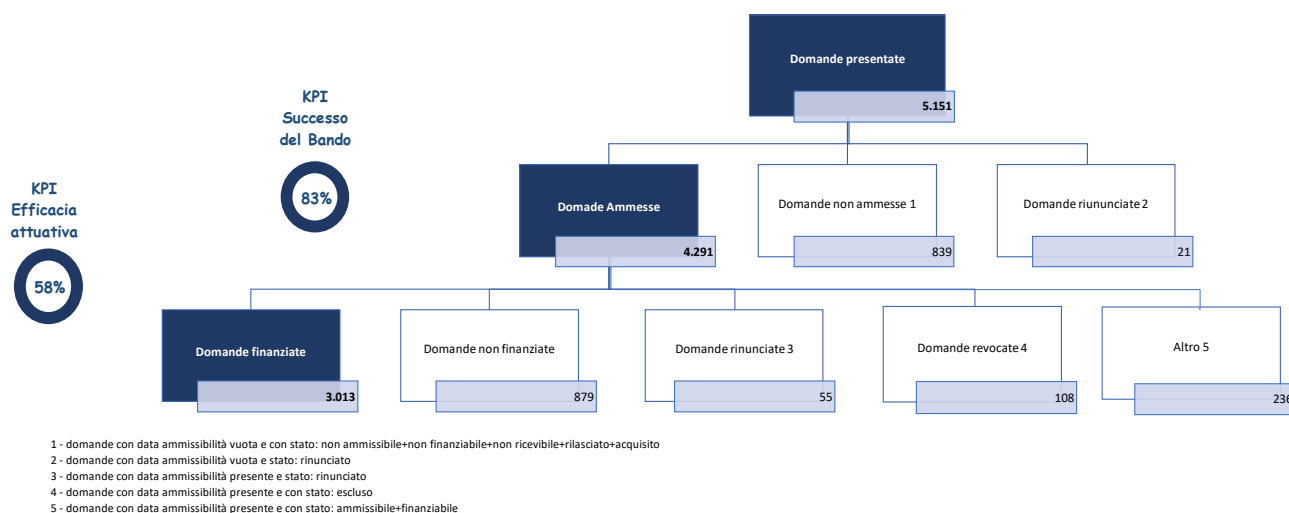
Domande presentate
5.151

KPI
Successo
del Bando
83%

KPI
Efficacia
attuativa
58%

Domade Ammesse
4.291

Domande non ammesse 1
839

Domande riununciate 2
21

Domande finanziate
3.013

Domande non finanziate
879

Domande rinunciate 3
55

Domande revocate 4
108

Altro 5
236

1 - domande con data ammissibilità vuota e con stato: non ammissibile+non finanziabile+non ricevibile+rilasciato+acquisito
2 - domande con data ammissibilità vuota e stato: rinunciato
3 - domande con data ammissibilità presente e stato: rinunciato
4 - domande con data ammissibilità presente e con stato: escluso
5 - domande con data ammissibilità presente e con stato: ammissibile+finanziabile